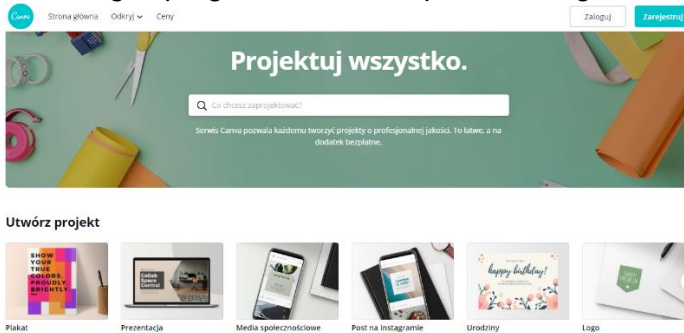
Canva Strona główna Odkryj Ceny

Zaloguj Zarejestruj

Projektuj wszystko.

Co chcesz zaprojektować?

Serwis Canva pozwala każdemu tworzyć projekty o profesjonalnej jakości. To łatwe, a na dodatek bezpłatne.

Utwórz projekt

SHOW YOUR TRUE COLORS. PROUDLY BRIGHTLY.

Collab Space Central

happy birthday!

Plakat

Prezentacja

Media społecznościowe

Post na Instagramie

Urodziny

Logo